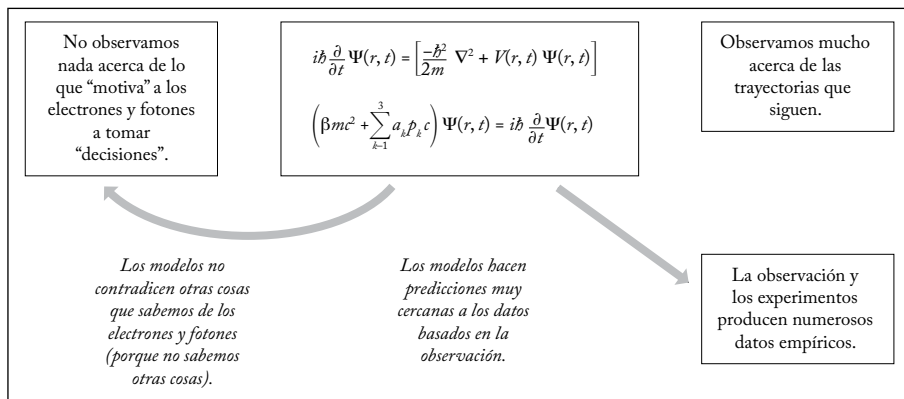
No observamos nada acerca de lo que “motiva” a los electrones y fotones a tomar “decisiones”.

$i\hbar \frac{\partial}{\partial t} \Psi(r, t) = \left[\frac{-\hbar^2}{2m} \nabla^2 + V(r, t) \Psi(r, t)\right]$

$\left(\beta mc^2 + \sum_{k-1}^{3} a_k p_k c\right) \Psi(r, t) = i\hbar \frac{\partial}{\partial t} \Psi(r, t)$

Observamos mucho acerca de las trayectorias que siguen.

Los modelos no contradicen otras cosas que sabemos de los electrones y fotones (porque no sabemos otras cosas).

Los modelos hacen predicciones muy cercanas a los datos basados en la observación.

La observación y los experimentos producen numerosos datos empíricos.